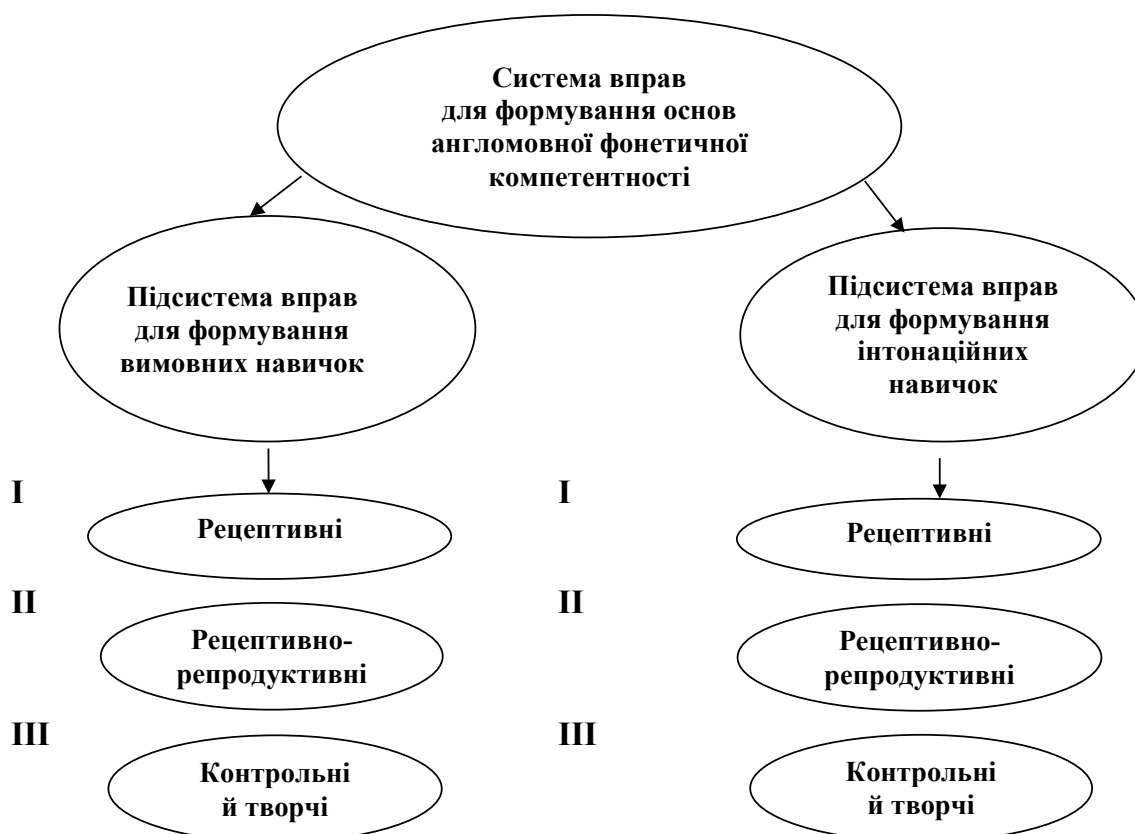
Система вправ для формування основ англомовної фонетичної компетентності

Підсистема вправ для формування вимовних навичок

I

Рецептивні

II

Рецептивно-репродуктивні

III

Контрольні й творчі

Підсистема вправ для формування інтонаційних навичок

I

Рецептивні

II

Рецептивно-репродуктивні

III

Контрольні й творчі